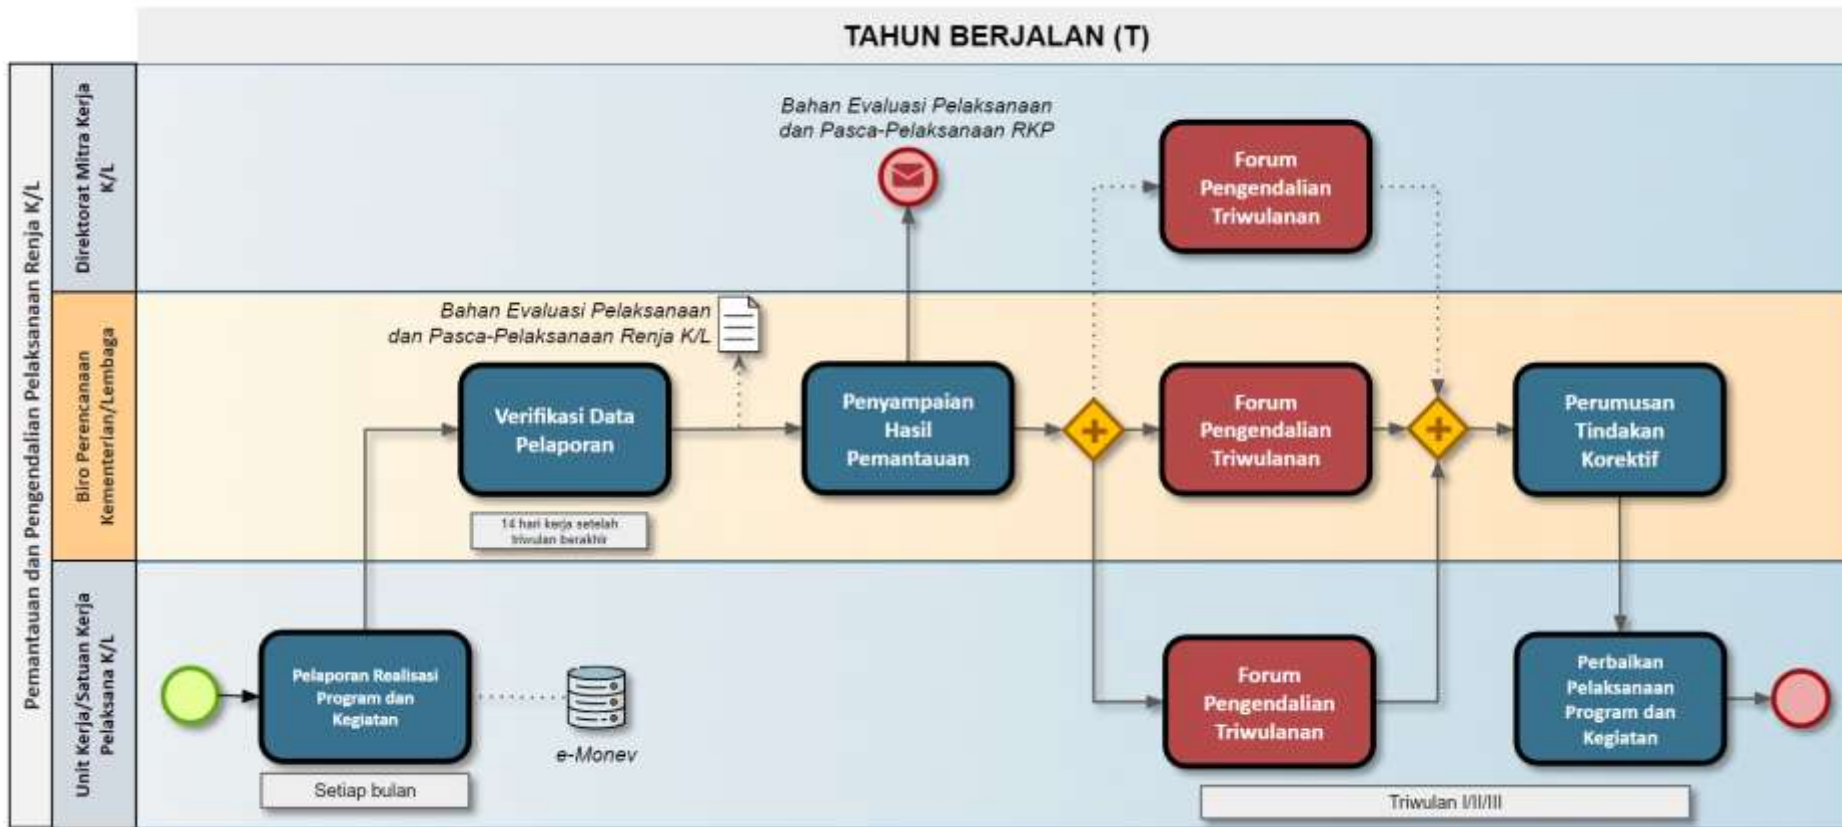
TAHUN BERJALAN (T)

Pemantauan dan Pengendalian Pelaksanaan Renja K/L

Direktorat Mitra Kerja K/L

Biro Perencanaan Kementerian/Lembaga

Unit Kerja/Satuan Kerja Pelaksana K/L

Bahan Evaluasi Pelaksanaan dan Pasca-Pelaksanaan RKP

Forum Pengendalian Triwulanan

Bahan Evaluasi Pelaksanaan dan Pasca-Pelaksanaan Renja K/L

Verifikasi Data Pelaporan

14 hari kerja setelah triwulan berakhir

Penyampaian Hasil Pemantauan

Forum Pengendalian Triwulanan

Perumusan Tindakan Korektif

Pelaporan Realisasi Program dan Kegiatan

Setiap bulan

e-Monev

Forum Pengendalian Triwulanan

Perbaikan Pelaksanaan Program dan Kegiatan

Triwulan I/II/III